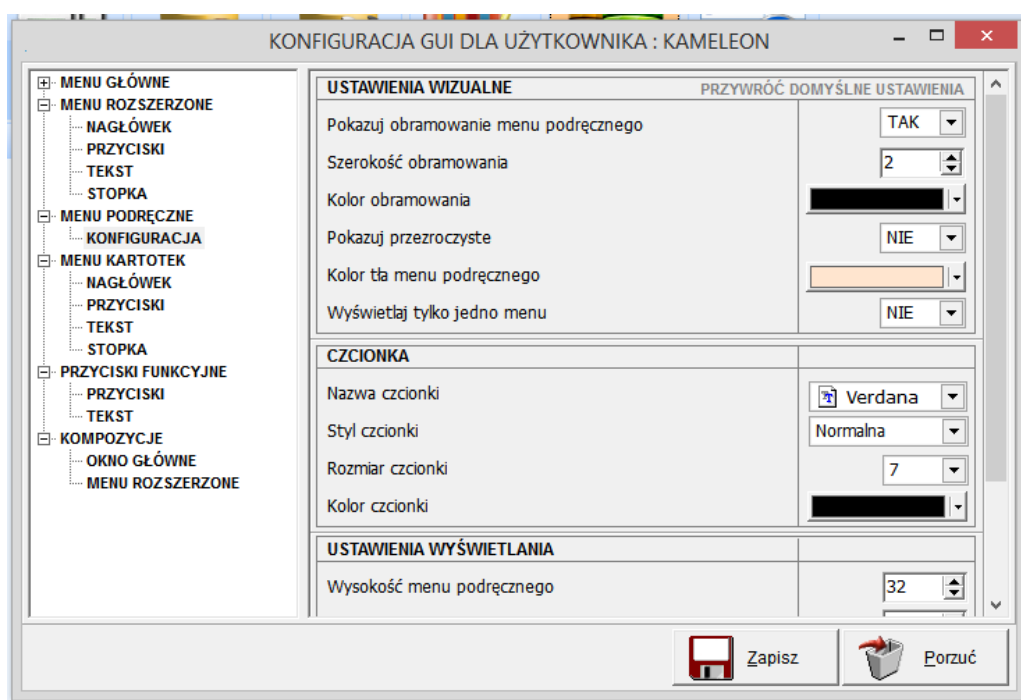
KONFIGURACJA GUI DLA UŻYTKOWNIKA : KAMELEON

MENU GŁÓWNE
MENU ROZSZERZONE
NAGŁÓWEK
PRZYCISKI
TEKST
STOPKA
MENU PODRĘCZNE
KONFIGURACJA
MENU KARTOTEK
NAGŁÓWEK
PRZYCISKI
TEKST
STOPKA
PRZYCISKI FUNKCYJNE
PRZYCISKI
TEKST
KOMPOZYCJE
OKNO GŁÓWNE
MENU ROZSZERZONE

| USTAWIENIA WIZUALNE | PRZYWRÓĆ DOMYŚLNE USTAWIENIA |
|---|---|
| Pokazuj obramowanie menu podręcznego | TAK |
| Szerokość obramowania | 2 |
| Kolor obramowania | |
| Pokazuj przezroczyste | NIE |
| Kolor tła menu podręcznego | |
| Wyświetlaj tylko jedno menu | NIE |

| CZCIONKA | |
|---|---|
| Nazwa czcionki | Verdana |
| Styl czcionki | Normalna |
| Rozmiar czcionki | 7 |
| Kolor czcionki | |

| USTAWIENIA WYŚWIETLANIA | |
|---|---|
| Wysokość menu podręcznego | 32 |

Zapisz
Porzuć